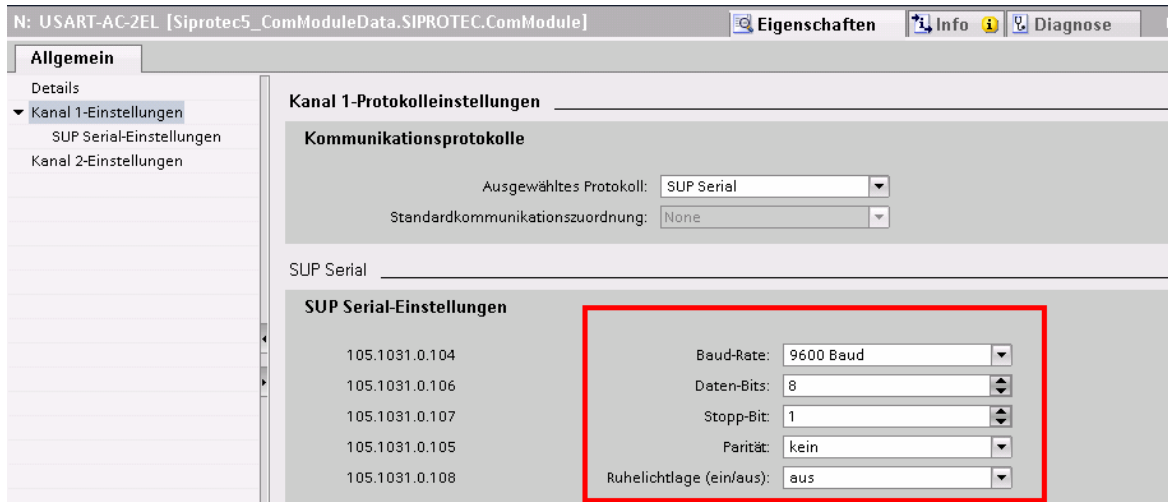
N: USART-AC-2EL [Siprotec5_ComModuleData.SIPROTEC.ComModule]

Eigenschaften
Info
Diagnose

Allgemein

Details
Kanal 1-Einstellungen
SUP Serial-Einstellungen
Kanal 2-Einstellungen

Kanal 1-Protokolleinstellungen

Kommunikationsprotokolle

Ausgewähltes Protokoll: SUP Serial
Standardkommunikationszuordnung: None

SUP Serial

SUP Serial-Einstellungen

| | | |
|---|---|---|
| 105.1031.0.104 | Baud-Rate: | 9600 Baud |
| 105.1031.0.106 | Daten-Bits: | 8 |
| 105.1031.0.107 | Stopp-Bit: | 1 |
| 105.1031.0.105 | Parität: | kein |
| 105.1031.0.108 | Ruhelichtlage (ein/aus): | aus |